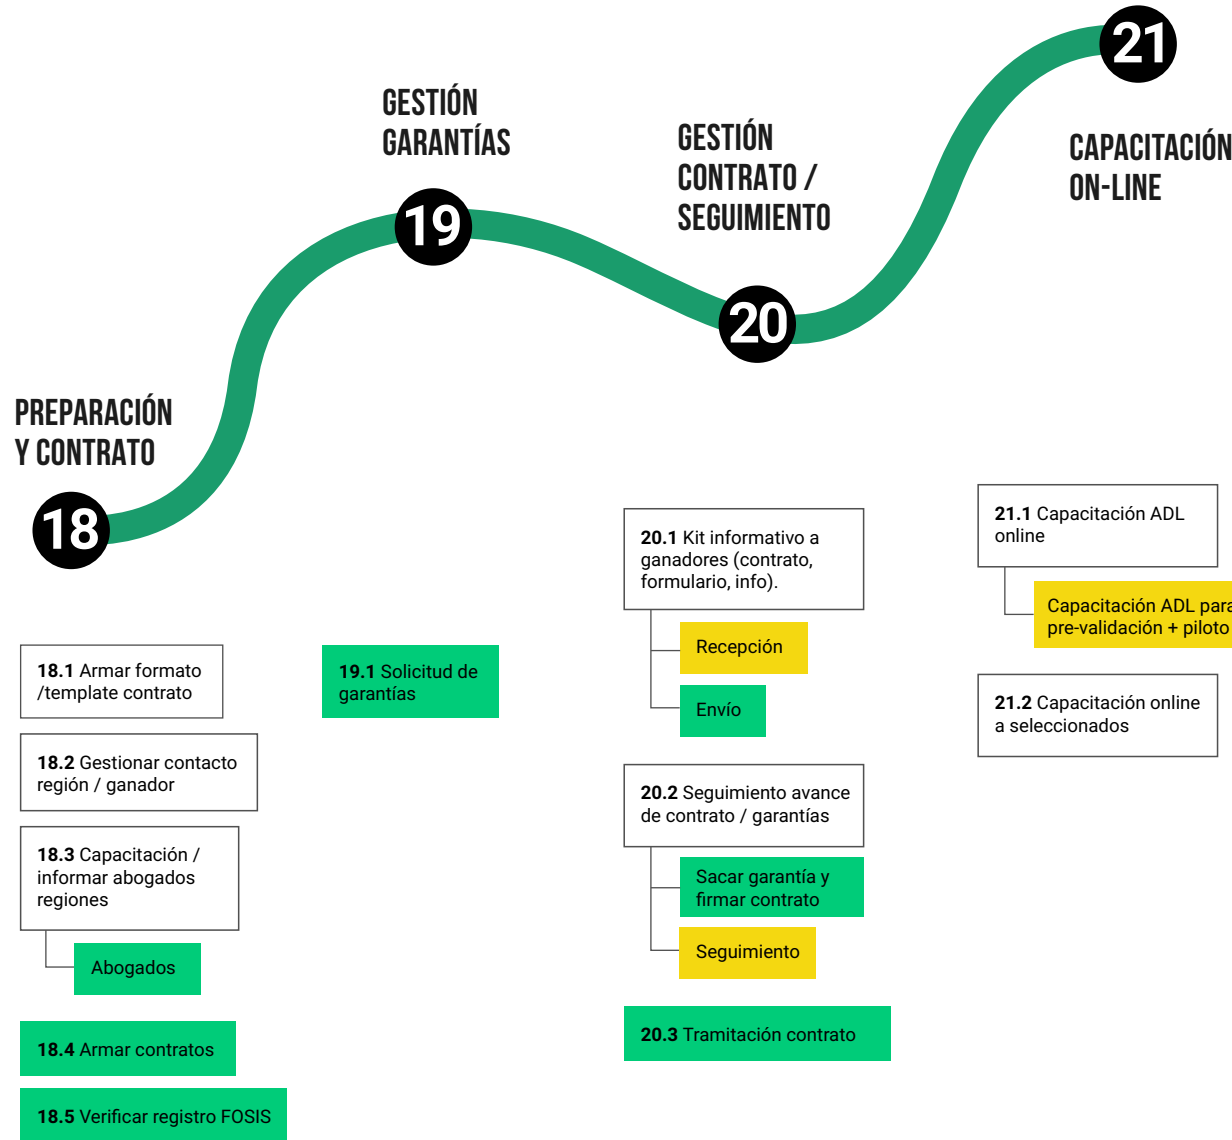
GESTIÓN GARANTÍAS

GESTIÓN CONTRATO / SEGUIMIENTO

21

CAPACITACIÓN ON-LINE

19

20

PREPARACIÓN Y CONTRATO

18

18.1 Armar formato /template contrato

18.2 Gestionar contacto región / ganador

18.3 Capacitación / informar abogados regiones

Abogados

18.4 Armar contratos

18.5 Verificar registro FOSIS

19.1 Solicitud de garantías

20.1 Kit informativo a ganadores (contrato, formulario, info).

Recepción

Envío

20.2 Seguimiento avance de contrato / garantías

Sacar garantía y firmar contrato

Seguimiento

20.3 Tramitación contrato

21.1 Capacitación ADL online

Capacitación ADL para pre-validación + piloto

21.2 Capacitación online a seleccionados